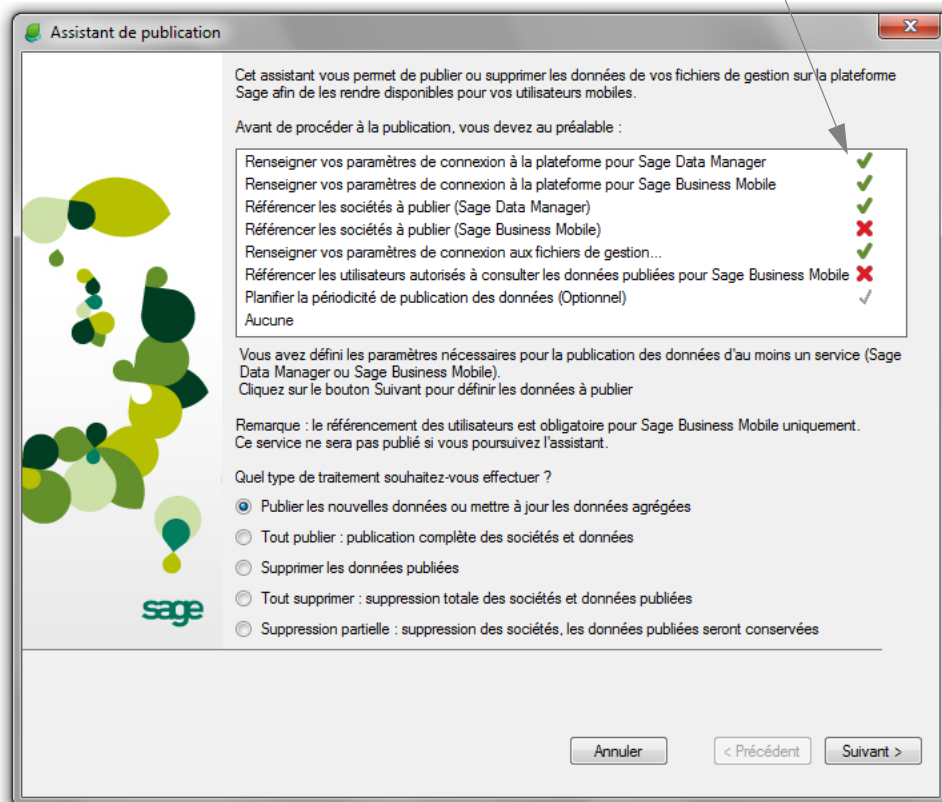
Assistant de publication

Cet assistant vous permet de publier ou supprimer les données de vos fichiers de gestion sur la plateforme Sage afin de les rendre disponibles pour vos utilisateurs mobiles.

Avant de procéder à la publication, vous devez au préalable :

Renseigner vos paramètres de connexion à la plateforme pour Sage Data Manager
Renseigner vos paramètres de connexion à la plateforme pour Sage Business Mobile
Référencer les sociétés à publier (Sage Data Manager)
Référencer les sociétés à publier (Sage Business Mobile)
Renseigner vos paramètres de connexion aux fichiers de gestion...
Référencer les utilisateurs autorisés à consulter les données publiées pour Sage Business Mobile
Planifier la périodicité de publication des données (Optionnel)
Aucune

Vous avez défini les paramètres nécessaires pour la publication des données d'au moins un service (Sage Data Manager ou Sage Business Mobile).
Cliquez sur le bouton Suivant pour définir les données à publier

Remarque : le référencement des utilisateurs est obligatoire pour Sage Business Mobile uniquement. Ce service ne sera pas publié si vous poursuivez l'assistant.

Quel type de traitement souhaitez-vous effectuer ?

Publier les nouvelles données ou mettre à jour les données agrégées
Tout publier : publication complète des sociétés et données
Supprimer les données publiées
Tout supprimer : suppression totale des sociétés et données publiées
Suppression partielle : suppression des sociétés, les données publiées seront conservées

sage

Annuler
< Précédent
Suivant >